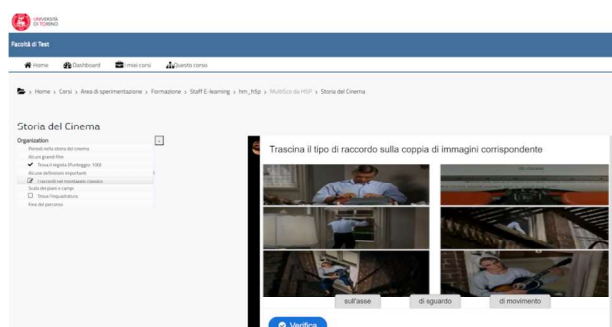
UNIVERSITÀ DI TORINO

Facoltà di Test

Home Dashboard I miei corsi Questo corso

> Home > Corsi > Area di sperimentazione > Formazione > Staff E-learning > hm_h5p > Multisco da H5P > Storia del Cinema

Storia del Cinema

Organization
Periodi nella storia del cinema
Alcuni grandi film
Trova il regista (Punteggio: 100)
Alcune definizioni importanti
I raccordi nel montaggio classico
Scala dei piani e campi
Trova l'inquadratura
Fine del percorso

Trascina il tipo di raccordo sulla coppia di immagini corrispondente

sull'asse
di sguardo
di movimento

Verifica